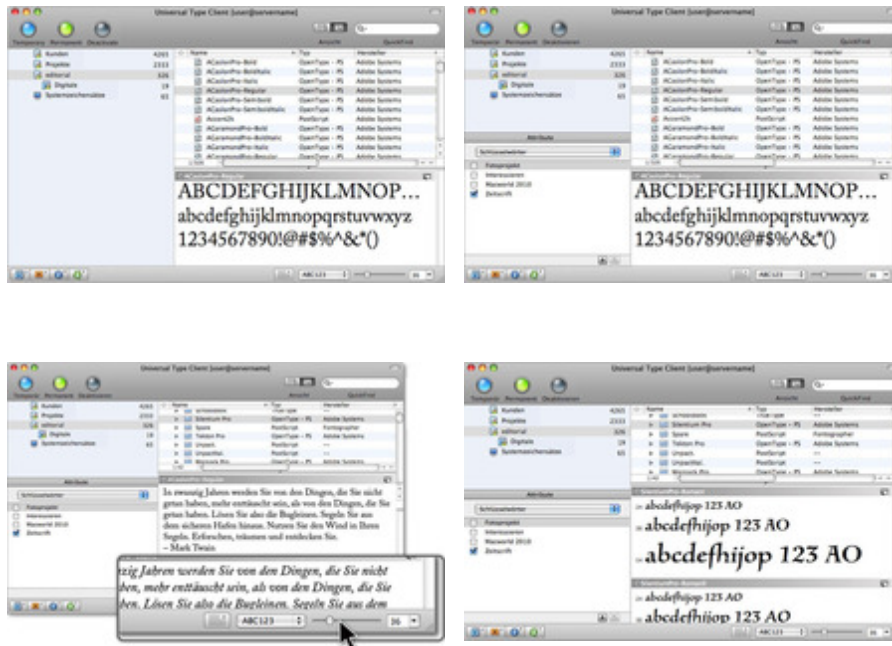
Universal Type Client [user@servername]

Temporär Permanent Deaktiviert

Ansicht QuickFind

Kunden 4265
Projekte 2333
editorial 326
Digitale 19
Systemzeichensätze 65

Name Typ Hersteller
ACaslonPro-Bold OpenType - PS Adobe Systems
ACaslonPro-BoldItalic OpenType - PS Adobe Systems
ACaslonPro-Italic OpenType - PS Adobe Systems
ACaslonPro-Regular OpenType - PS Adobe Systems
ACaslonPro-Semibold OpenType - PS Adobe Systems
ACaslonPro-SemiboldItalic OpenType - PS Adobe Systems
Accent2b PostScript
AGaramondPro-Bold OpenType - PS Adobe Systems
AGaramondPro-BoldItalic OpenType - PS Adobe Systems
AGaramondPro-Italic OpenType - PS Adobe Systems
AGaramondPro-Regular OpenType - PS Adobe Systems

ACaslonPro-Regular

ABCDEFGHIJKLMNOP…
abcdefghijklmnopqrstuvwxyz
1234567890!@#$%^&*()

ABC123 36

Universal Type Client [user@servername]

Attribute

Schlüsselwörter

Fotoprojekt
Interessieren
Macworld 2010
Zeitschrift

ABCDEFGHIJKLMNOP…
abcdefghijklmnopqrstuvwxyz
1234567890!@#$%^&*()

Universal Type Client [user@servername]

Schriftsätze
Silentium Pro OpenType - PS Adobe Systems
Spore PostScript Fontographer
Tekton Pro OpenType - PS Adobe Systems
Unpack. PostScript
UnpackNo. PostScript
Warnock Pro OpenType - PS Adobe Systems

In zwanzig Jahren werden Sie von den Dingen, die Sie nicht getan haben, mehr enttäuscht sein, als von den Dingen, die Sie getan haben. Lösen Sie also die Bugleinen. Segeln Sie aus dem sicheren Hafen hinaus. Nutzen Sie den Wind in Ihren Segeln. Erforschen, träumen und entdecken Sie.
– Mark Twain

zig Jahren werden Sie von den Dingen, die Sie nicht ben, mehr enttäuscht sein, als von den Dingen, die Sie ben. Lösen Sie also die Bugleinen. Segeln Sie aus dem

ABC123 36

Universal Type Client [user@servername]

abcdefhijop 123 AO
abcdefhijop 123 AO
abcdefhijop 123 AO

abcdefhijop 123 AO
abcdefhijop 123 AO